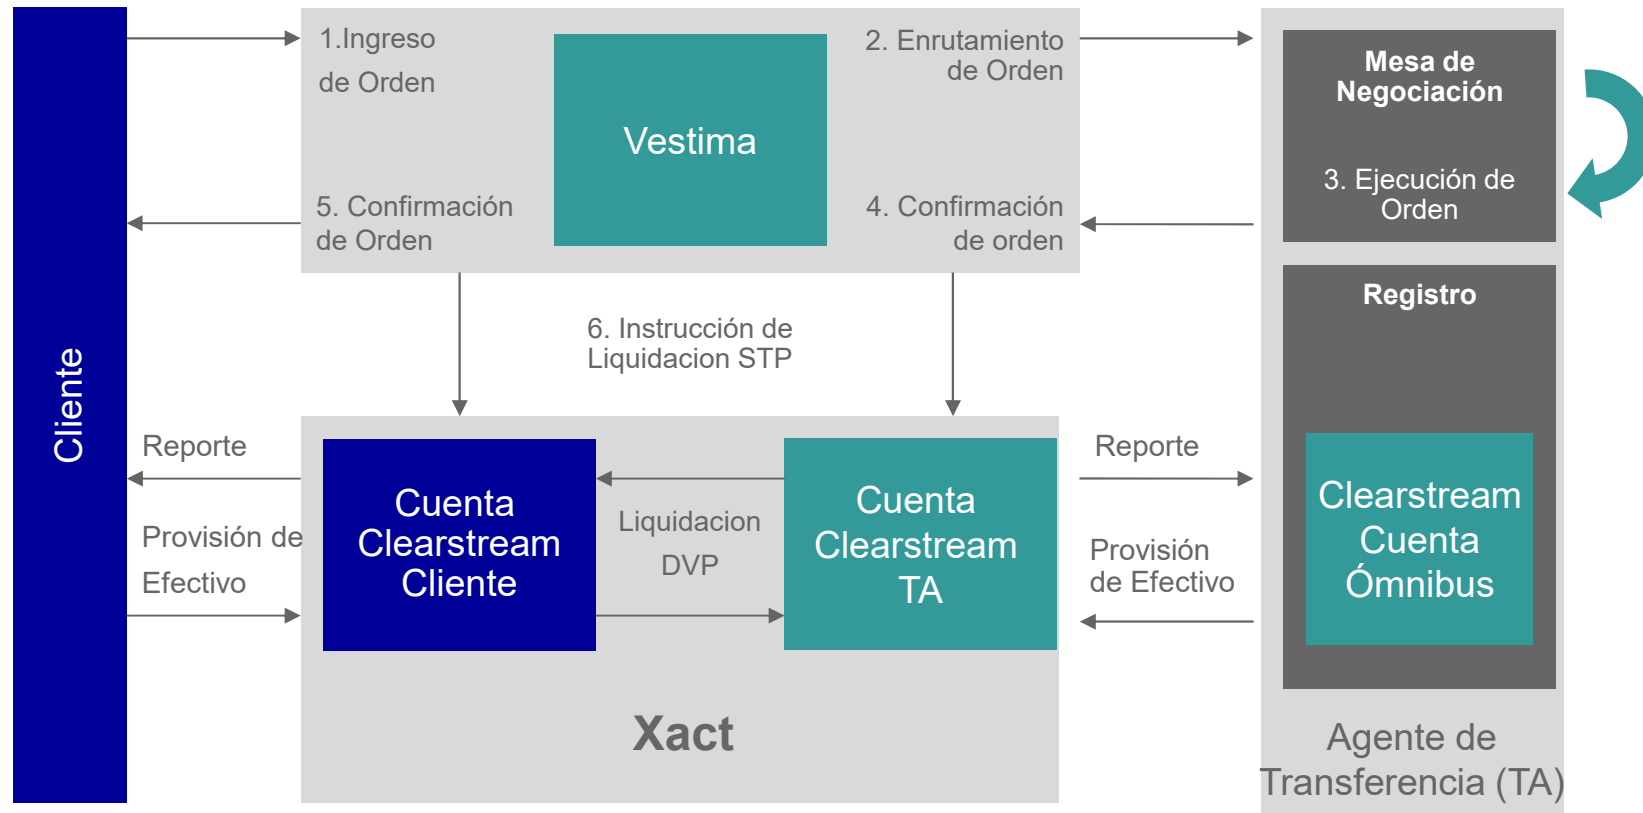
Cliente

1.Ingreso de Orden

Vestima

2. Enrutamiento de Orden

5. Confirmación de Orden

4. Confirmación de orden

Mesa de Negociación

3. Ejecución de Orden

Registro

6. Instrucción de Liquidacion STP

Reporte

Provisión de Efectivo

Cuenta Clearstream Cliente

Liquidacion DVP

Cuenta Clearstream TA

Reporte

Provisión de Efectivo

Clearstream Cuenta Ómnibus

Xact

Agente de Transferencia (TA)